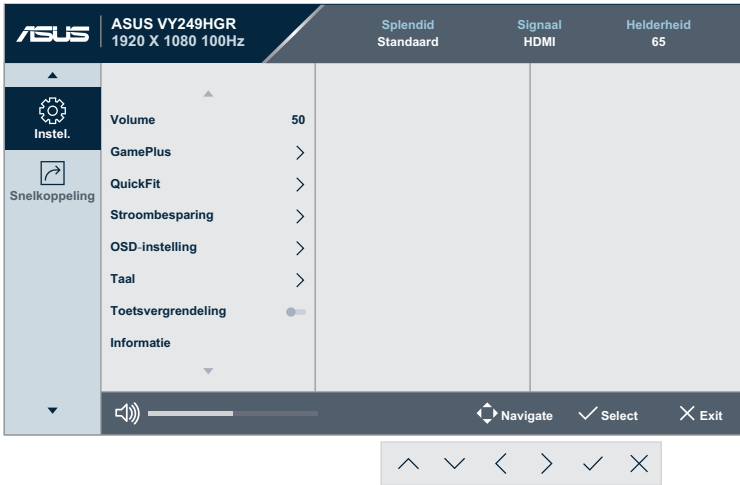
ASUS
ASUS VY249HGR
1920 X 1080 100Hz

Splendid
Standaard

Signaal
HDMI

Helderheid
65

Instel.

Snelkoppeling

Volume 50
GamePlus
QuickFit
Stroombesparing
OSD-instelling
Taal
Toetsvergrendeling
Informatie

Navigate
Select
Exit